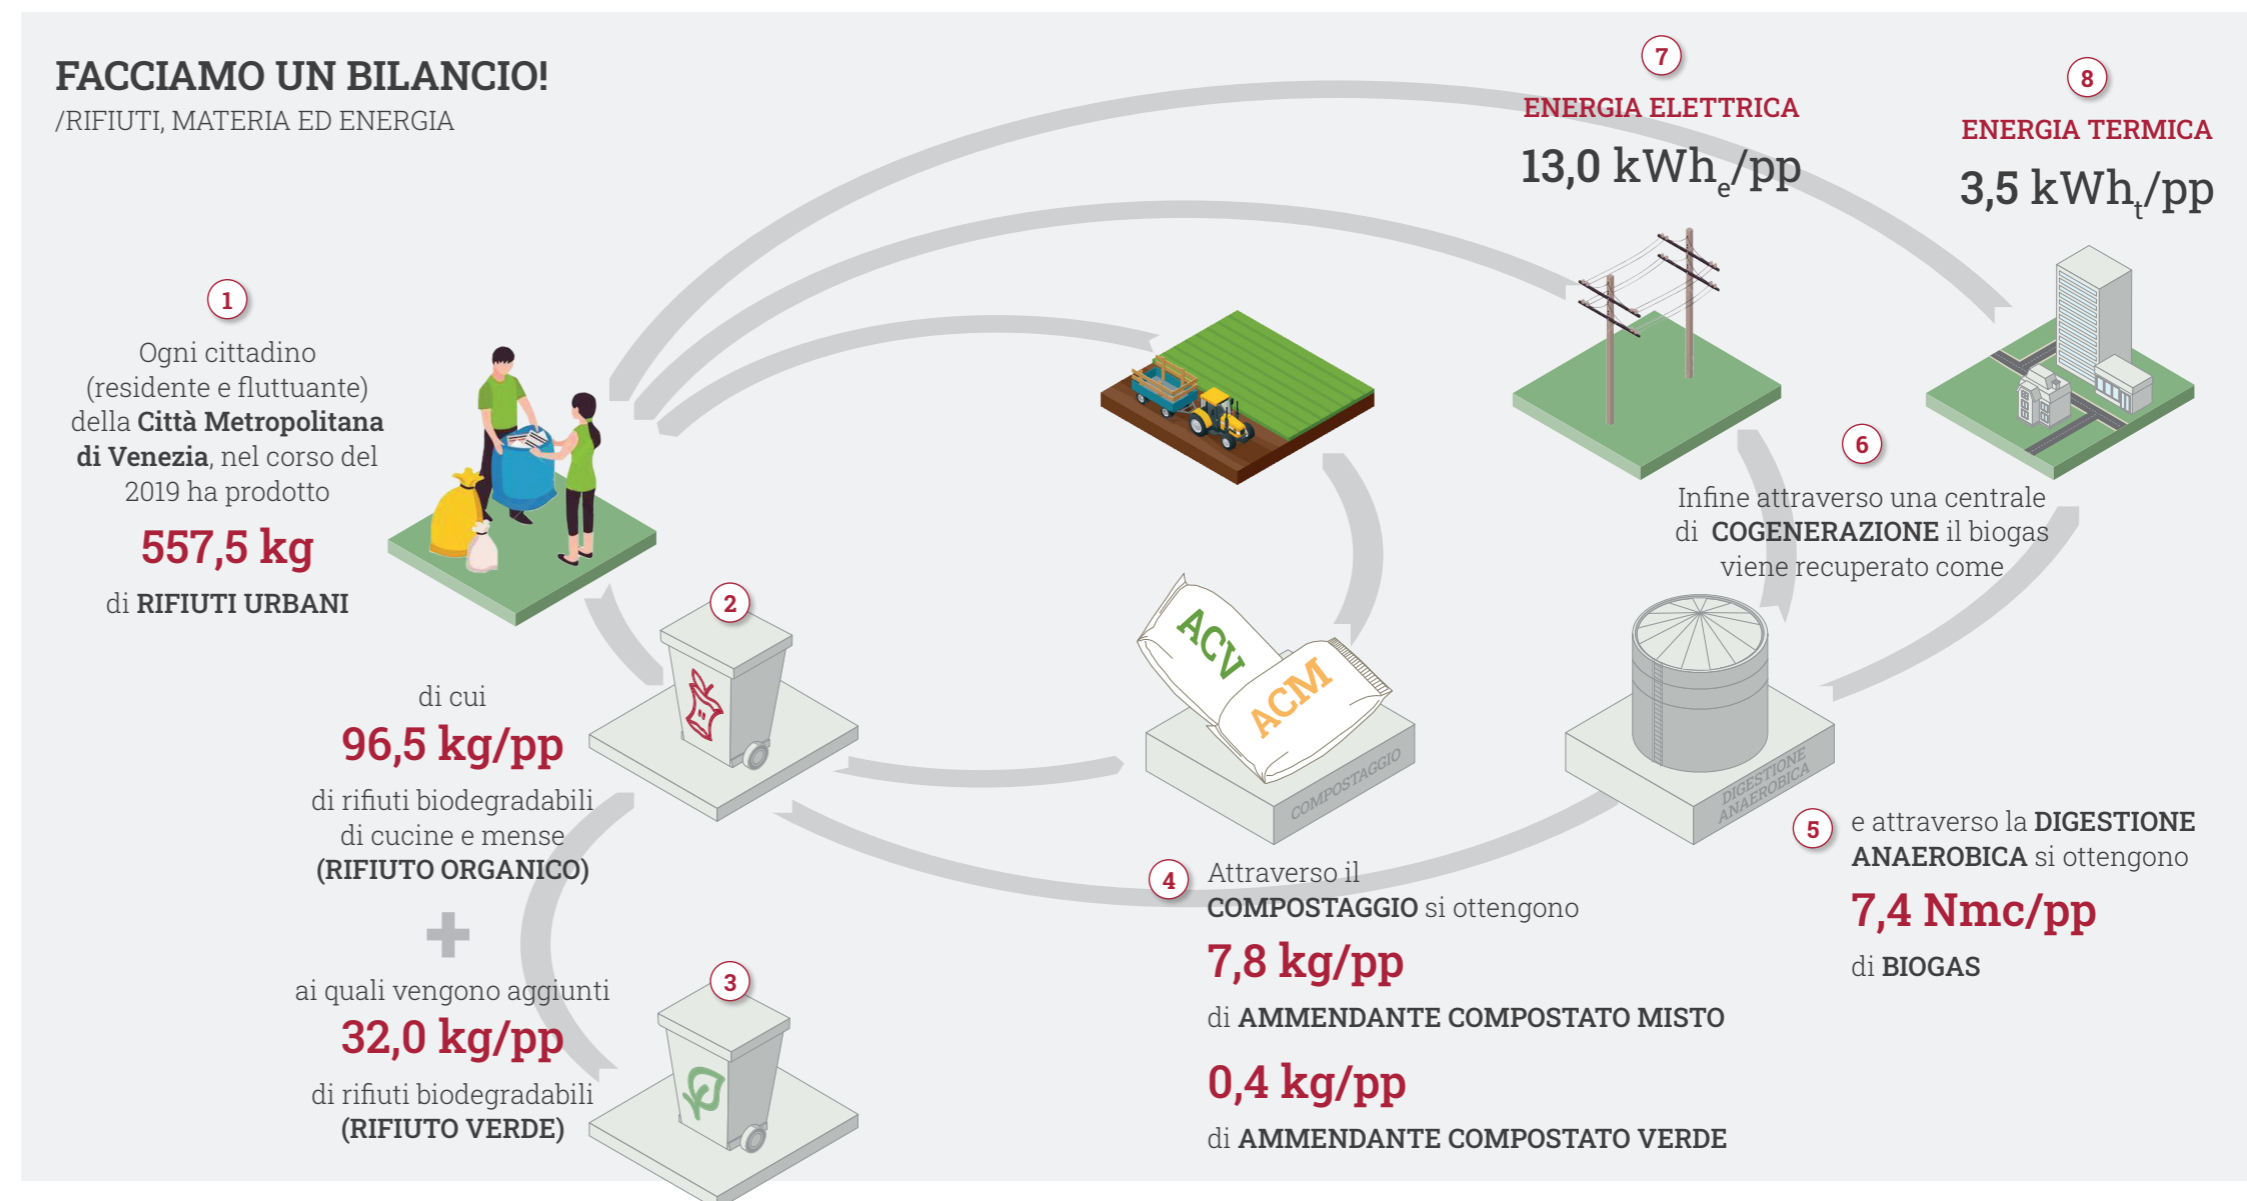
FACCIAMO UN BILANCIO!
/RIFIUTI, MATERIA ED ENERGIA

7
ENERGIA ELETTRICA
13,0 kWh$_e$/pp

8
ENERGIA TERMICA
3,5 kWh$_t$/pp

1
Ogni cittadino (residente e fluttuante) della Città Metropolitana di Venezia, nel corso del 2019 ha prodotto
557,5 kg
di RIFIUTI URBANI

6
Infine attraverso una centrale di COGENERAZIONE il biogas viene recuperato come

2
di cui
96,5 kg/pp
di rifiuti biodegradabili di cucine e mense
(RIFIUTO ORGANICO)

ACV
ACM
COMPOSTAGGIO

DIGESTIONE ANAEROBICA

5
e attraverso la DIGESTIONE ANAEROBICA si ottengono
7,4 Nmc/pp
di BIOGAS

4
Attraverso il COMPOSTAGGIO si ottengono
7,8 kg/pp
di AMMENDANTE COMPOSTATO MISTO
0,4 kg/pp
di AMMENDANTE COMPOSTATO VERDE

+
3
ai quali vengono aggiunti
32,0 kg/pp
di rifiuti biodegradabili
(RIFIUTO VERDE)